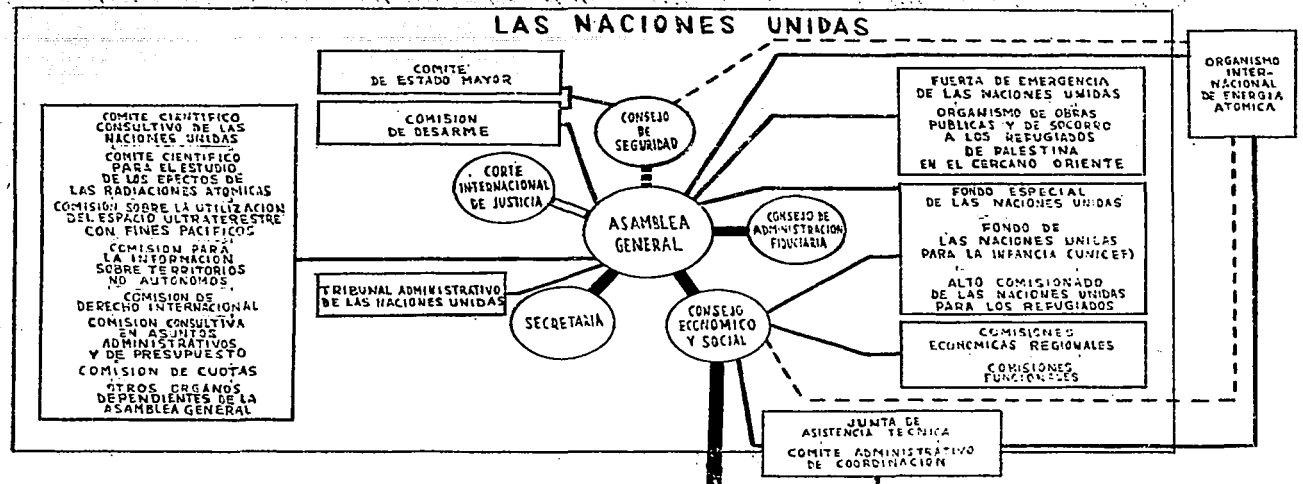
LAS NACIONES UNIDAS

COMITE DE ESTADO MAYOR

COMISION DE DESARME

CONSEJO DE SEGURIDAD

ORGANISMO INTERNACIONAL DE ENERGIA ATOMICA

FUERZA DE EMERGENCIA DE LAS NACIONES UNIDAS

ORGANISMO DE OBRAS PUBLICAS Y DE SOCORRO A LOS REFUGIADOS DE PALESTINA EN EL CERCANO ORIENTE

COMITE CIENTIFICO CONSULTIVO DE LAS NACIONES UNIDAS

COMITE CIENTIFICO PARA EL ESTUDIO DE LOS EFECTOS DE LAS RADIACIONES ATOMICAS

COMISION SOBRE LA UTILIZACION DEL ESPACIO ULTRATERESTRE CON FINES PACIFICOS

COMISION PARA LA INFORMACION SOBRE TERRITORIOS NO AUTONOMOS

COMISION DE DERECHO INTERNACIONAL

COMISION CONSULTIVA EN ASUNTOS ADMINISTRATIVOS Y DE PRESUPUESTO

COMISION DE CUOTAS

OTROS ORGANOS DEPENDIENTES DE LA ASAMBLEA GENERAL

CORTE INTERNACIONAL DE JUSTICIA

ASAMBLEA GENERAL

CONSEJO DE ADMINISTRACION FIDUCIARIA

FONDO ESPECIAL DE LAS NACIONES UNIDAS

FONDO DE LAS NACIONES UNIDAS PARA LA INFANCIA (UNICEF)

ALTO COMISIONADO DE LAS NACIONES UNIDAS PARA LOS REFUGIADOS

TRIBUNAL ADMINISTRATIVO DE LAS NACIONES UNIDAS

SECRETARIA

CONSEJO ECONOMICO Y SOCIAL

COMISIONES ECONOMICAS REGIONALES

COMISIONES FUNCIONALES

JUNTA DE ASISTENCIA TECNICA

COMITE ADMINISTRATIVO DE COORDINACION